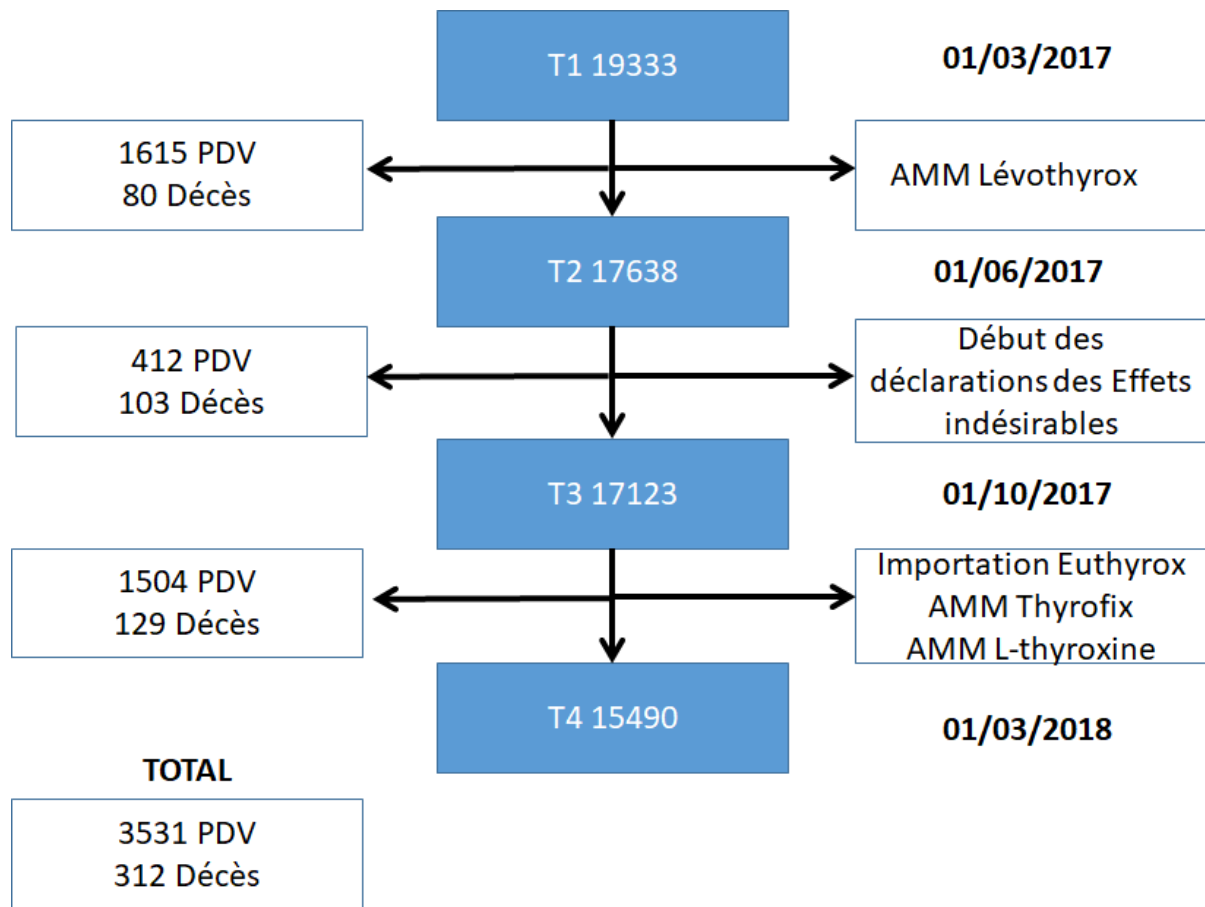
T1 19333

01/03/2017

1615 PDV
80 Décès

AMM Lévothyrox

T2 17638

01/06/2017

412 PDV
103 Décès

Début des déclarations des Effets indésirables

T3 17123

01/10/2017

1504 PDV
129 Décès

Importation Euthyrox
AMM Thyrofix
AMM L-thyroxine

T4 15490

01/03/2018

TOTAL

3531 PDV
312 Décès